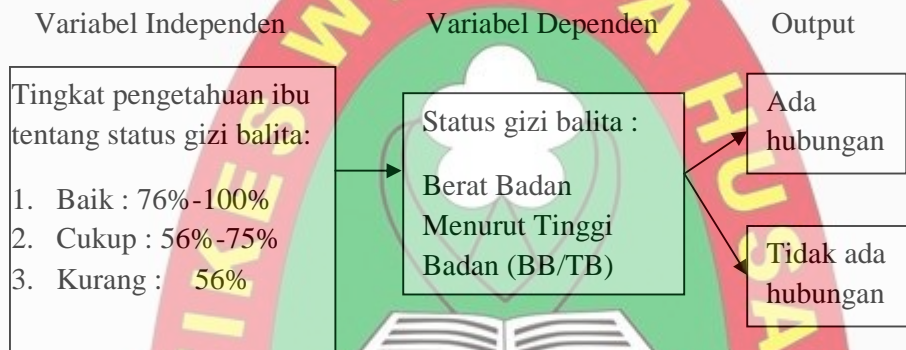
Variabel Independen

Tingkat pengetahuan ibu tentang status gizi balita:

1. Baik : 76%-100%
2. Cukup : 56%-75%
3. Kurang : 56%

Variabel Dependen

Status gizi balita :

Berat Badan Menurut Tinggi Badan (BB/TB)

Output

Ada hubungan

Tidak ada hubungan